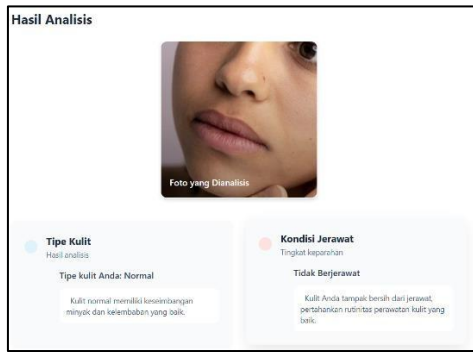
Hasil Analisis

Foto yang Dianalisis

Tipe Kulit
Hasil analisis

Tipe kulit Anda: Normal

Kulit normal memiliki keseimbangan minyak dan kelembaban yang baik.

Kondisi Jerawat
Tingkat keparahan

Tidak Berjerawat

Kulit Anda tampak bersih dari jerawat, pertahankan rutinitas perawatan kulit yang baik.